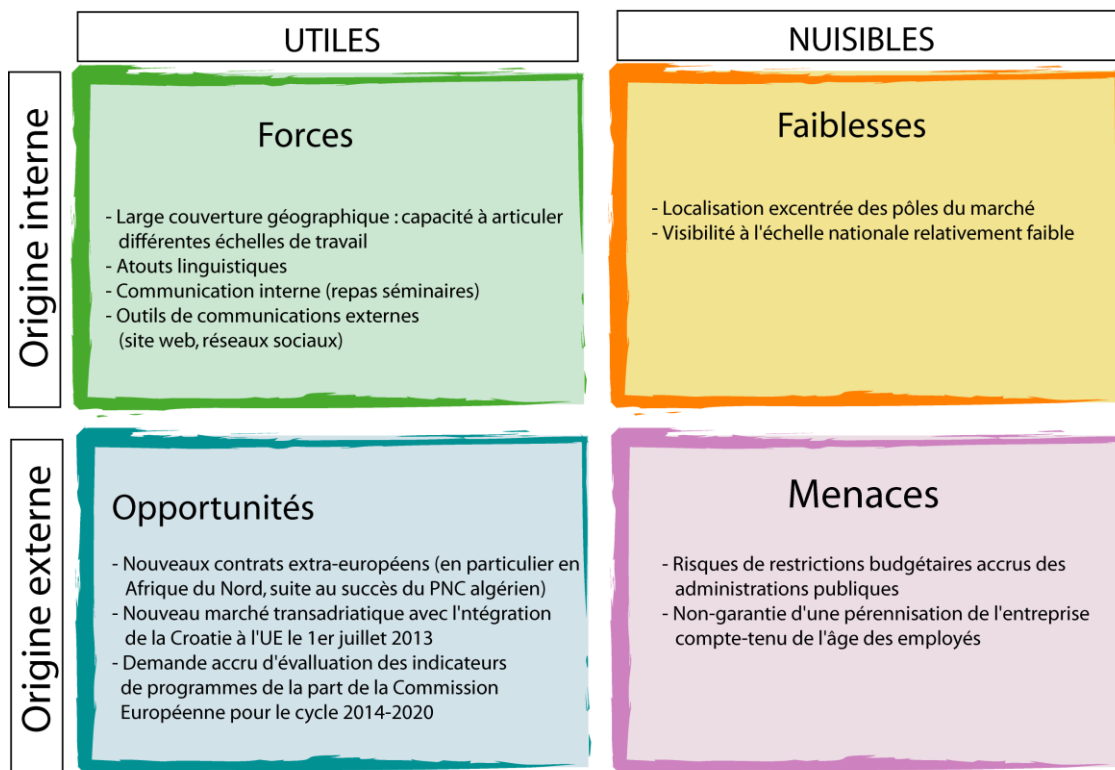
UTILES

NUISIBLES

Origine interne

Forces

- Large couverture géographique : capacité à articuler différentes échelles de travail
- Atouts linguistiques
- Communication interne (repas séminaires)
- Outils de communications externes (site web, réseaux sociaux)

Faiblesses

- Localisation excentrée des pôles du marché
- Visibilité à l'échelle nationale relativement faible

Origine externe

Opportunités

- Nouveaux contrats extra-européens (en particulier en Afrique du Nord, suite au succès du PNC algérien)
- Nouveau marché transadriatique avec l'intégration de la Croatie à l'UE le 1er juillet 2013
- Demande accru d'évalluation des indicateurs de programmes de la part de la Commission Européenne pour le cycle 2014-2020

Menaces

- Risques de restrictions budgétaires accrus des administrations publiques
- Non-garantie d'une pérennisation de l'entreprise compte-tenu de l'âge des employés